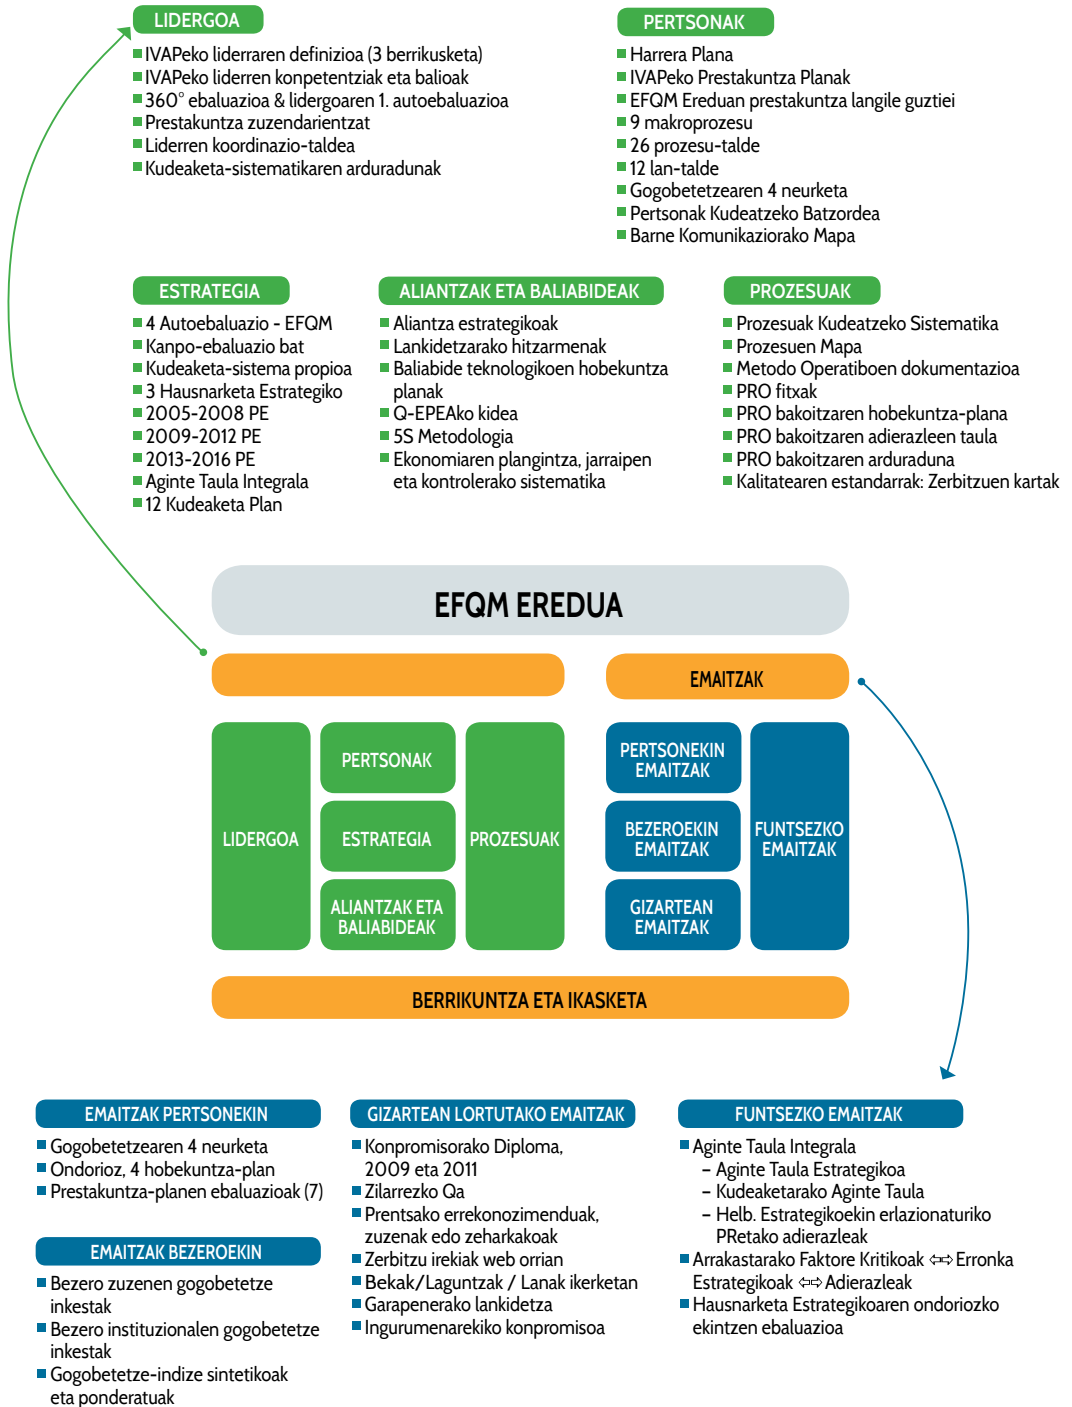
LIDERGOA
IVAPeko liderraren definizioa (3 berrikusketa)
IVAPeko liderren konpetentziak eta balioak
360° ebaluazioa & lidergoaren 1. autoebaluazioa
Prestakuntza zuzendarientzat
Liderren koordinazio-taldea
Kudeaketa-sistematikaren arduradunak

PERTSONAK
Harrera Plana
IVAPeko Prestakuntza Planak
EFQM Ereduan prestakuntza langile guztiei
9 makroprozesu
26 prozesu-talde
12 lan-talde
Gogobetetzearen 4 neurketa
Pertsonak Kudeatzeko Batzordea
Barne Komunikaziorako Mapa

ESTRATEGIA
4 Autoebaluazio - EFQM
Kanpo-ebaluazio bat
Kudeaketa-sistema propioa
3 Hausnarketa Estrategiko
2005-2008 PE
2009-2012 PE
2013-2016 PE
Aginte Taula Integrala
12 Kudeaketa Plan

ALIANTZAK ETA BALIABIDEAK
Aliantza estrategikoak
Lankidetzarako hitzarmenak
Baliabide teknologikoen hobekuntza planak
Q-EPEAko kidea
5S Metodologia
Ekonomiaren plangintza, jarraipen eta kontrolerako sistematika

PROZESUAK
Prozesuak Kudeatzeko Sistematika
Prozesuen Mapa
Metodo Operatiboen dokumentazioa
PRO fitxak
PRO bakoitzaren hobekuntza-plana
PRO bakoitzaren adierazleen taula
PRO bakoitzaren arduraduna
Kalitatearen estandarrak: Zerbitzuen kartak

EFQM EREDUA
EMAITZAK
LIDERGOA
PERTSONAK
ESTRATEGIA
ALIANTZAK ETA BALIABIDEAK
PROZESUAK
PERTSONEKIN EMAITZAK
BEZEROEKIN EMAITZAK
GIZARTEAN EMAITZAK
FUNTSEZKO EMAITZAK
BERRIKUNTZA ETA IKASKETA

EMAITZAK PERTSONEKIN
Gogobetetzearen 4 neurketa
Ondorioz, 4 hobekuntza-plan
Prestakuntza-planen ebaluazioak (7)

EMAITZAK BEZEROEKIN
Bezero zuzenen gogobetetze inkestak
Bezero instituzionalen gogobetetze inkestak
Gogobetetze-indize sintetikoak eta ponderatuak

GIZARTEAN LORTUTAKO EMAITZAK
Konpromisorako Diploma, 2009 eta 2011
Zilarrezko Qa
Prentsako errekonozimenduak, zuzenak edo zeharkakoak
Zerbitzu irekiak web orrian
Bekak/Laguntzak / Lanak ikerketan
Garapenerako lankidetza
Ingurumenarekiko konpromisoa

FUNTSEZKO EMAITZAK
Aginte Taula Integrala
– Aginte Taula Estrategikoa
– Kudeaketarako Aginte Taula
– Helb. Estrategikoekin erlazionaturiko PRetako adierazleak
Arrakastarako Faktore Kritikoak ⇔ Erronka Estrategikoak ⇔ Adierazleak
Hausnarketa Estrategikoaren ondoriozko ekintzen ebaluazioa